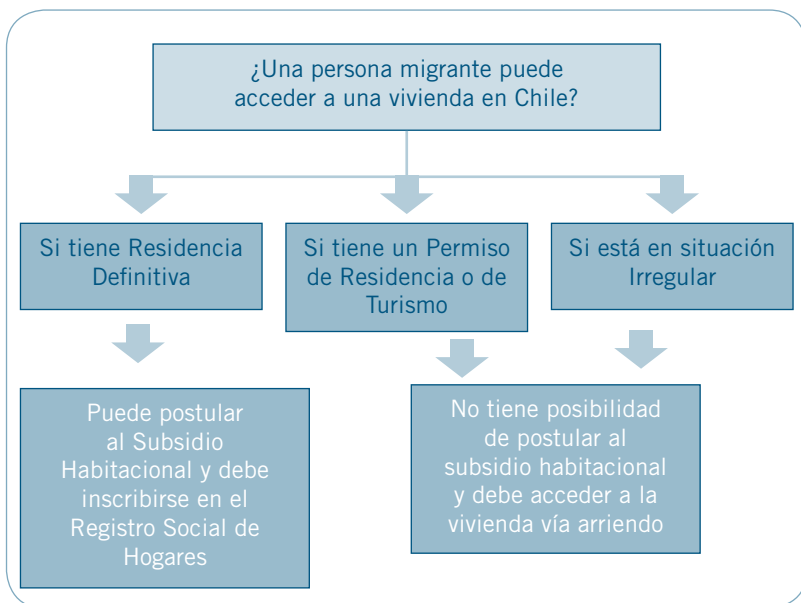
¿Una persona migrante puede acceder a una vivienda en Chile?

Si tiene Residencia Definitiva

Si tiene un Permiso de Residencia o de Turismo

Si está en situación Irregular

Puede postular al Subsidio Habitacional y debe inscribirse en el Registro Social de Hogares

No tiene posibilidad de postular al subsidio habitacional y debe acceder a la vivienda vía arriendo